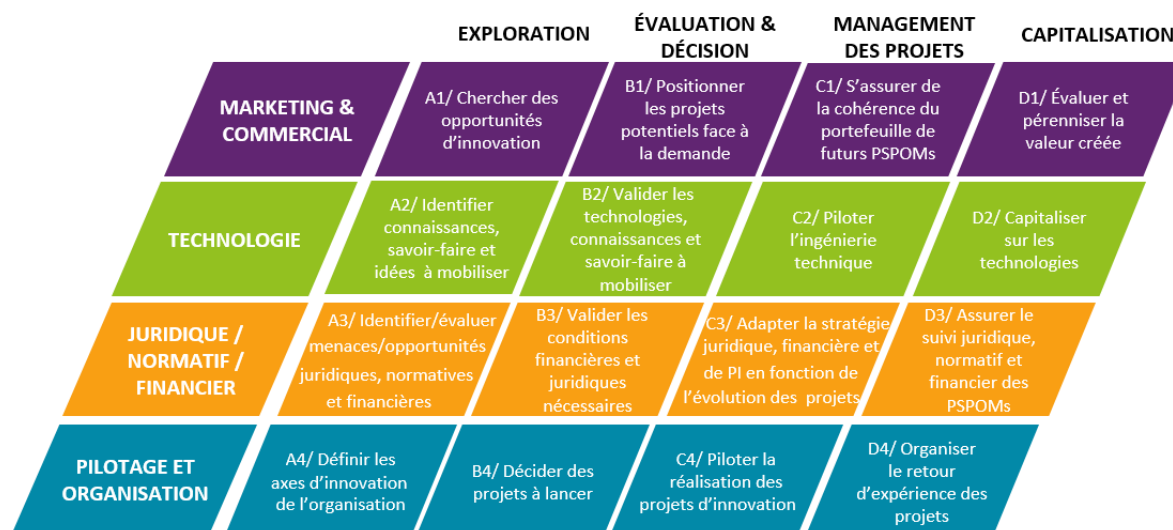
| | EXPLORATION | ÉVALUATION & DÉCISION | MANAGEMENT DES PROJETS | CAPITALISATION |
|---|---|---|---|---|
| MARKETING & COMMERCIAL | A1/ Chercher des opportunités d'innovation | B1/ Positionner les projets potentiels face à la demande | C1/ S'assurer de la cohérence du portefeuille de futurs PSPOMs | D1/ Évaluer et pérenniser la valeur créée |
| TECHNOLOGIE | A2/ Identifier connaissances, savoir-faire et idées à mobiliser | B2/ Valider les technologies, connaissances et savoir-faire à mobiliser | C2/ Piloter l'ingénierie technique | D2/ Capitaliser sur les technologies |
| JURIDIQUE / NORMATIF / FINANCIER | A3/ Identifier/évaluer menaces/opportunités juridiques, normatives et financières | B3/ Valider les conditions financières et juridiques nécessaires | C3/ Adapter la stratégie juridique, financière et de PI en fonction de l'évolution des projets | D3/ Assurer le suivi juridique, normatif et financier des PSPOMs |
| PILOTAGE ET ORGANISATION | A4/ Définir les axes d'innovation de l'organisation | B4/ Décider des projets à lancer | C4/ Piloter la réalisation des projets d'innovation | D4/ Organiser le retour d'expérience des projets |